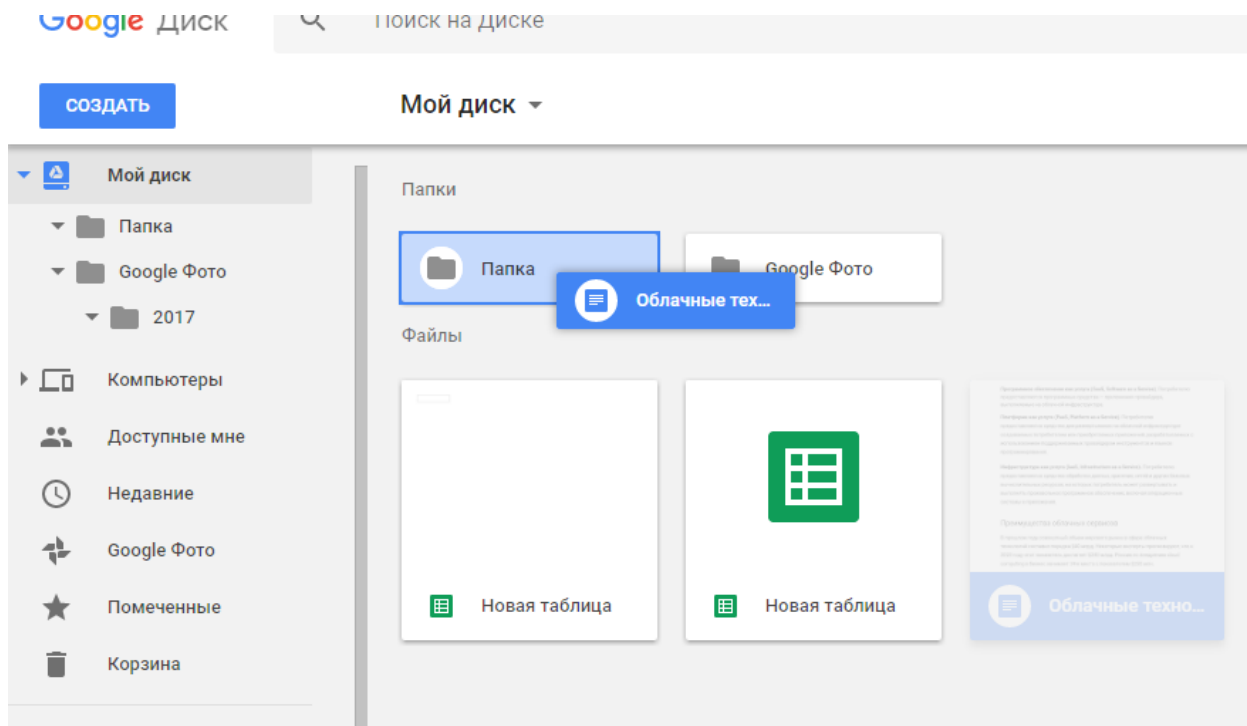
Google Диск

Поиск на Диске

СОЗДАТЬ

Мой диск

Мой диск

Папка

Google Фото

2017

Компьютеры

Доступные мне

Недавние

Google Фото

Помеченные

Корзина

Папки

Папка

Google Фото

Облачные тех...

Файлы

Новая таблица

Новая таблица

Облачные техно...